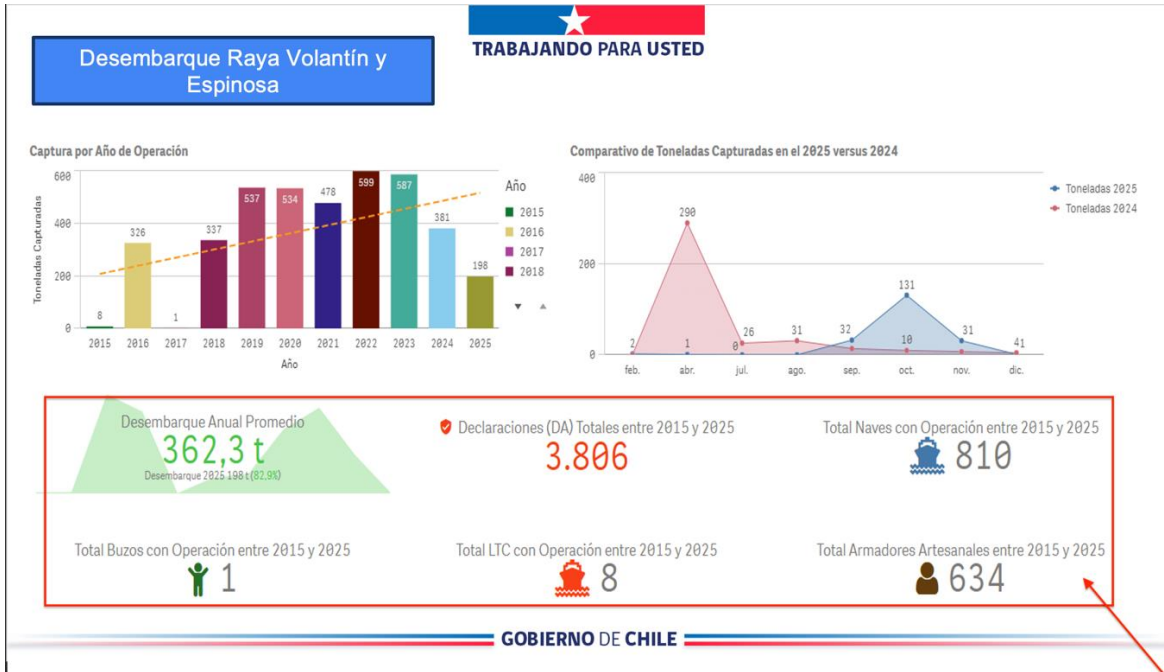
TRABAJANDO PARA USTED

Desembarque Raya Volantín y Espinosa

Captura por Año de Operación

| Año | 2015 | 2016 | 2017 | 2018 | 2019 | 2020 | 2021 | 2022 | 2023 | 2024 | 2025 |
|---|---|---|---|---|---|---|---|---|---|---|---|
| Toneladas Capturadas | 8 | 326 | 1 | 337 | 537 | 534 | 478 | 599 | 587 | 381 | 198 |

Toneladas Capturadas
600
400
200
0
Año

Año
2015
2016
2017
2018

Comparativo de Toneladas Capturadas en el 2025 versus 2024

Toneladas 2025
Toneladas 2024

400
200
0
2
290
1
0
26
31
32
131
10
31
41
feb.
abr.
jul.
ago.
sep.
oct.
nov.
dic.

Desembarque Anual Promedio
362,3 t
Desembarque 2025 198 t (82,9%)

Declaraciones (DA) Totales entre 2015 y 2025
3.806

Total Naves con Operación entre 2015 y 2025
810

Total Buzos con Operación entre 2015 y 2025
1

Total LTC con Operación entre 2015 y 2025
8

Total Armadores Artesanales entre 2015 y 2025
634

GOBIERNO DE CHILE